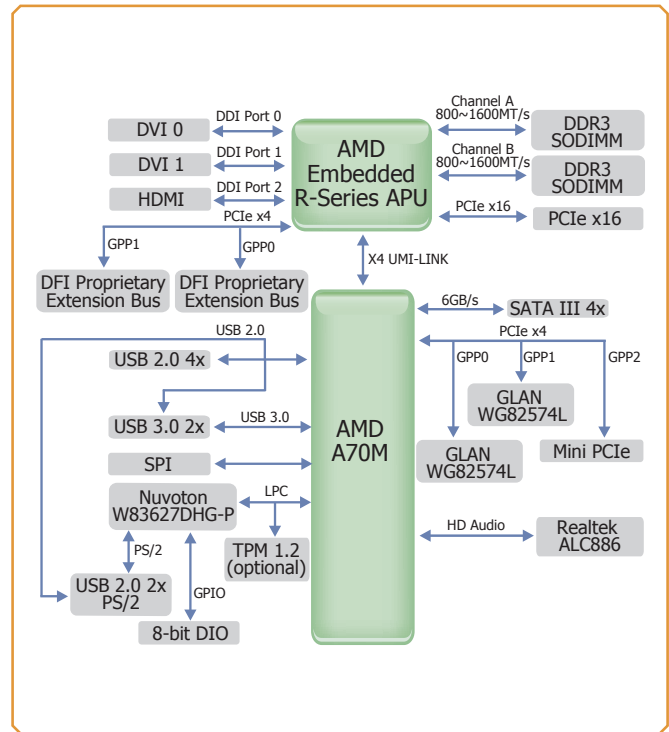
DVI 0
DDI Port 0
DVI 1
DDI Port 1
HDMI
DDI Port 2
AMD Embedded R-Series APU
Channel A 800~1600MT/s
DDR3 SODIMM
Channel B 800~1600MT/s
DDR3 SODIMM
PCIe x16
PCIe x16
PCIe x4
GPP1
GPP0
DFI Proprietary Extension Bus
DFI Proprietary Extension Bus
X4 UMI-LINK
6GB/s
SATA III 4x
USB 2.0
PCIe x4
USB 2.0 4x
GPP0
GPP1
GPP2
GLAN WG82574L
USB 3.0
USB 3.0 2x
AMD A70M
GLAN WG82574L
Mini PCIe
SPI
Nuvoton W83627DHG-P
LPC
HD Audio
Realtek ALC886
PS/2
TPM 1.2 (optional)
USB 2.0 2x PS/2
GPIO
8-bit DIO